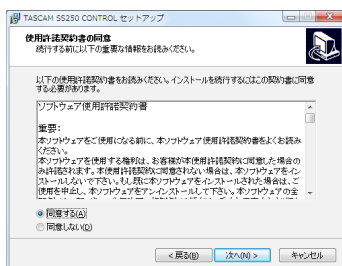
TASCAM SS250 CONTROL セットアップ

使用許諾契約書の同意
続行する前に以下の重要な情報をお読みください。

以下の使用許諾契約書をお読みください。インストールを続行するにはこの契約書に同意する必要があります。

ソフトウェア使用許諾契約書

重要：
本ソフトウェアをご使用になる前に、本ソフトウェア使用許諾契約書をよくお読みください。
本ソフトウェアを使用する権利は、お客様が本使用許諾契約に同意した場合のみ許諾されます。本使用許諾契約に同意されない場合は、本ソフトウェアをインストールしないで下さい。もし既に本ソフトウェアをインストールされた場合は、使用を中止し、本ソフトウェアをアンインストールして下さい。本ソフトウェアの全

同意する(A)
同意しない(D)

< 戻る(B)　次へ(N) >　キャンセル